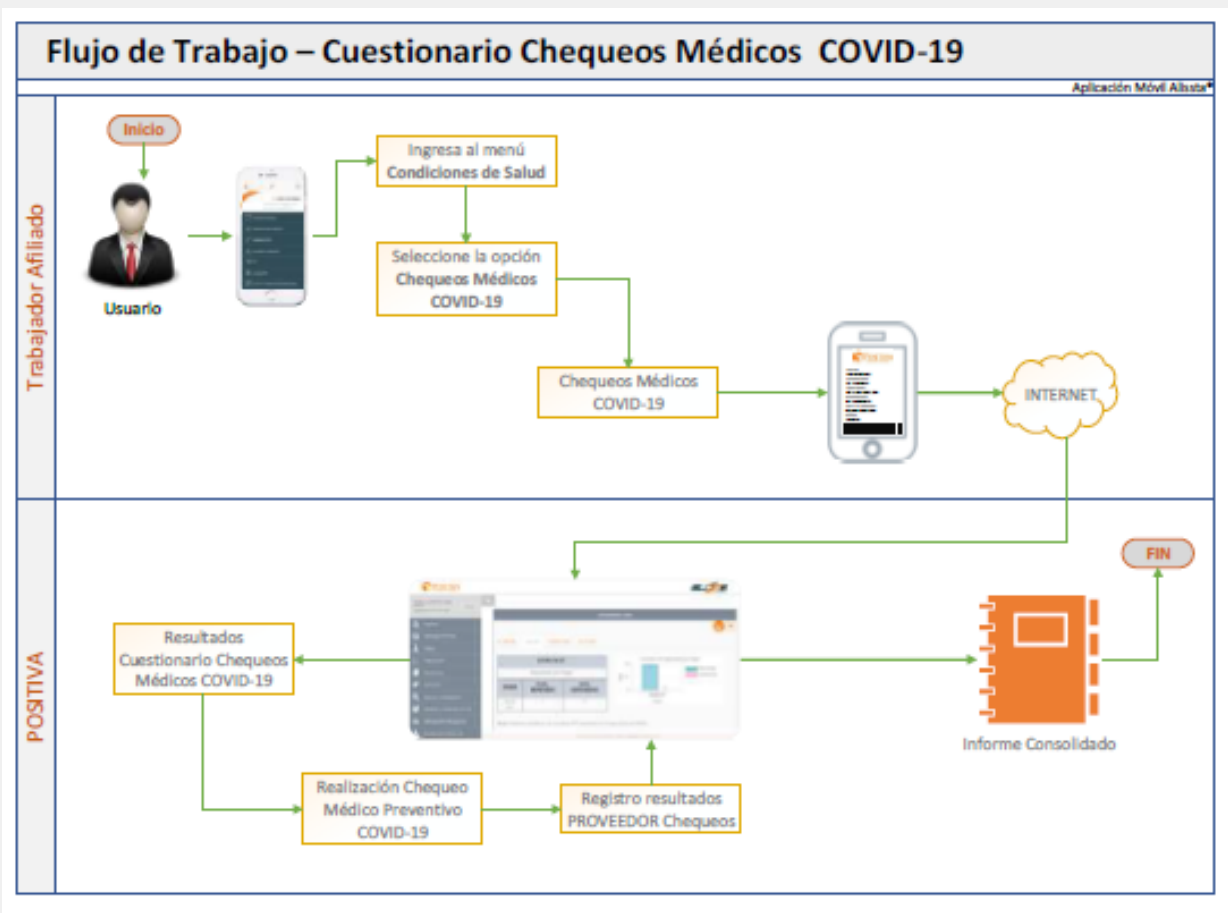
Flujo de Trabajo – Cuestionario Chequeos Médicos COVID-19

Aplicación Móvil Alissta®

Trabajador Afiliado

Inicio

Usuario

Ingresa al menú Condiciones de Salud

Seleccione la opción Chequeos Médicos COVID-19

Chequeos Médicos COVID-19

INTERNET

POSITIVA

FIN

Resultados Cuestionario Chequeos Médicos COVID-19

Informe Consolidado

Realización Chequeo Médico Preventivo COVID-19

Registro resultados PROVEEDOR Chequeos